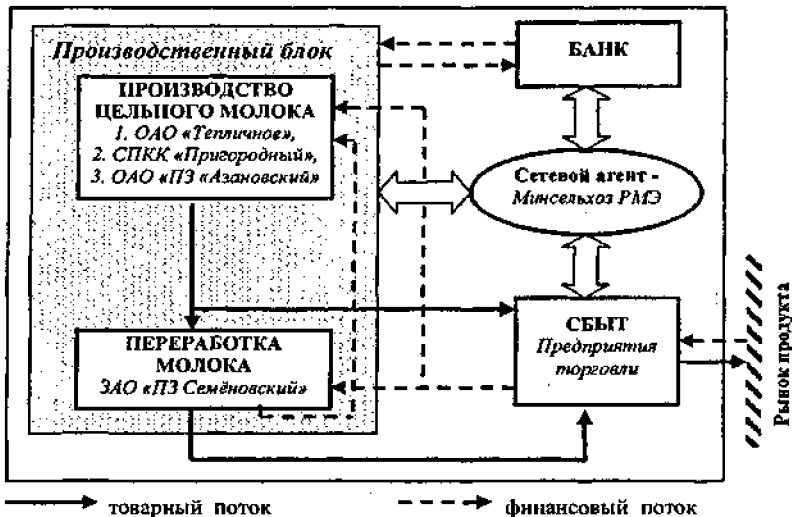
Производственный блок

ПРОИЗВОДСТВО ЦЕЛЬНОГО МОЛОКА
1. ОАО «Тепличное»,
2. СПКК «Пригородный»,
3. ОАО «ПЗ «Азановский»

БАНК

Сетевой агент - Минсельхоз РМЭ

ПЕРЕРАБОТКА МОЛОКА
ЗАО «ПЗ Семёновский»

СБЫТ
Предприятия торговли

Рынок продукта

товарный поток

финансовый поток